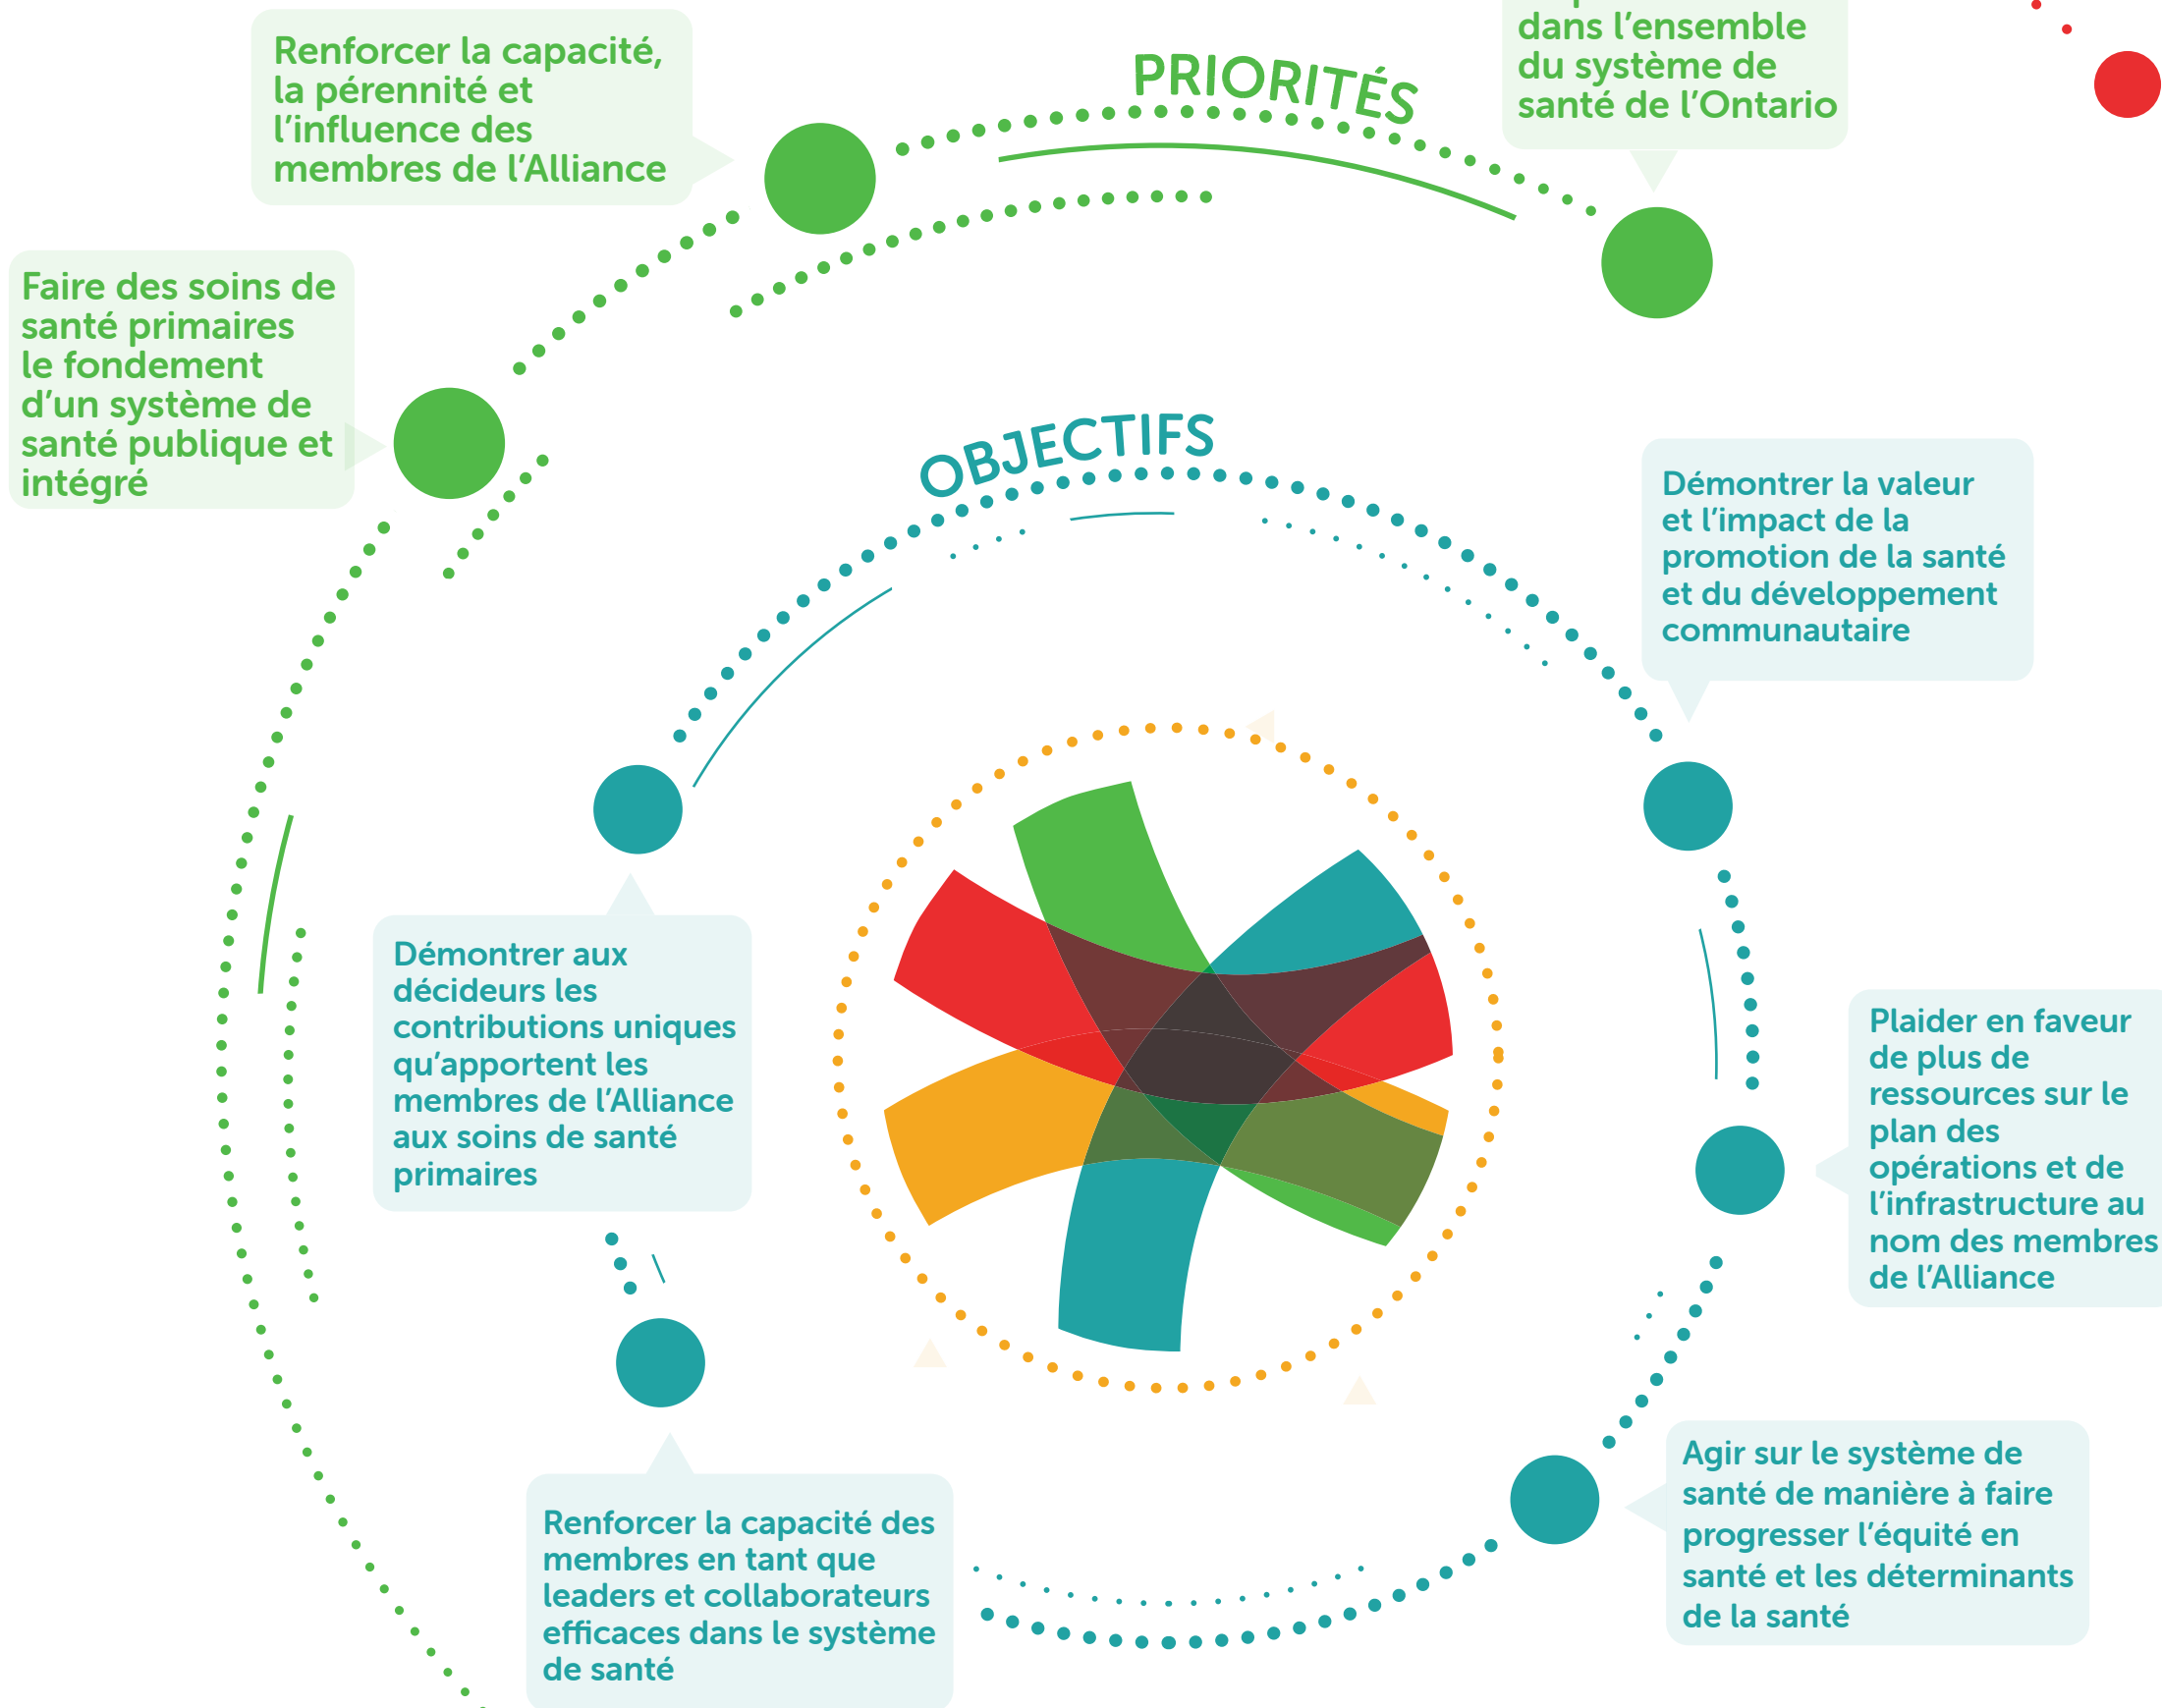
Renforcer la capacité, la pérennité et l'influence des membres de l'Alliance

PRIORITÉS

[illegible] dans l'ensemble du système de santé de l'Ontario

Faire des soins de santé primaires le fondement d'un système de santé publique et intégré

OBJECTIFS

Démontrer la valeur et l'impact de la promotion de la santé et du développement communautaire

Démontrer aux décideurs les contributions uniques qu'apportent les membres de l'Alliance aux soins de santé primaires

Plaider en faveur de plus de ressources sur le plan des opérations et de l'infrastructure au nom des membres de l'Alliance

Agir sur le système de santé de manière à faire progresser l'équité en santé et les déterminants de la santé

Renforcer la capacité des membres en tant que leaders et collaborateurs efficaces dans le système de santé